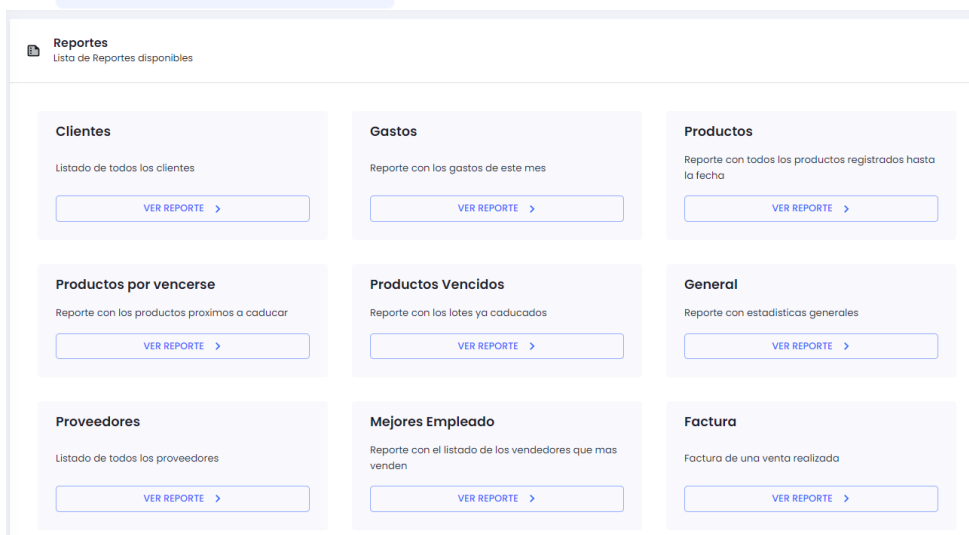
Reportes
Lista de Reportes disponibles

Clientes

Listado de todos los clientes

VER REPORTE >

Gastos

Reporte con los gastos de este mes

VER REPORTE >

Productos

Reporte con todos los productos registrados hasta la fecha

VER REPORTE >

Productos por vencerse

Reporte con los productos proximos a caducar

VER REPORTE >

Productos Vencidos

Reporte con los lotes ya caducados

VER REPORTE >

General

Reporte con estadisticas generales

VER REPORTE >

Proveedores

Listado de todos los proveedores

VER REPORTE >

Mejores Empleado

Reporte con el listado de los vendedores que mas venden

VER REPORTE >

Factura

Factura de una venta realizada

VER REPORTE >